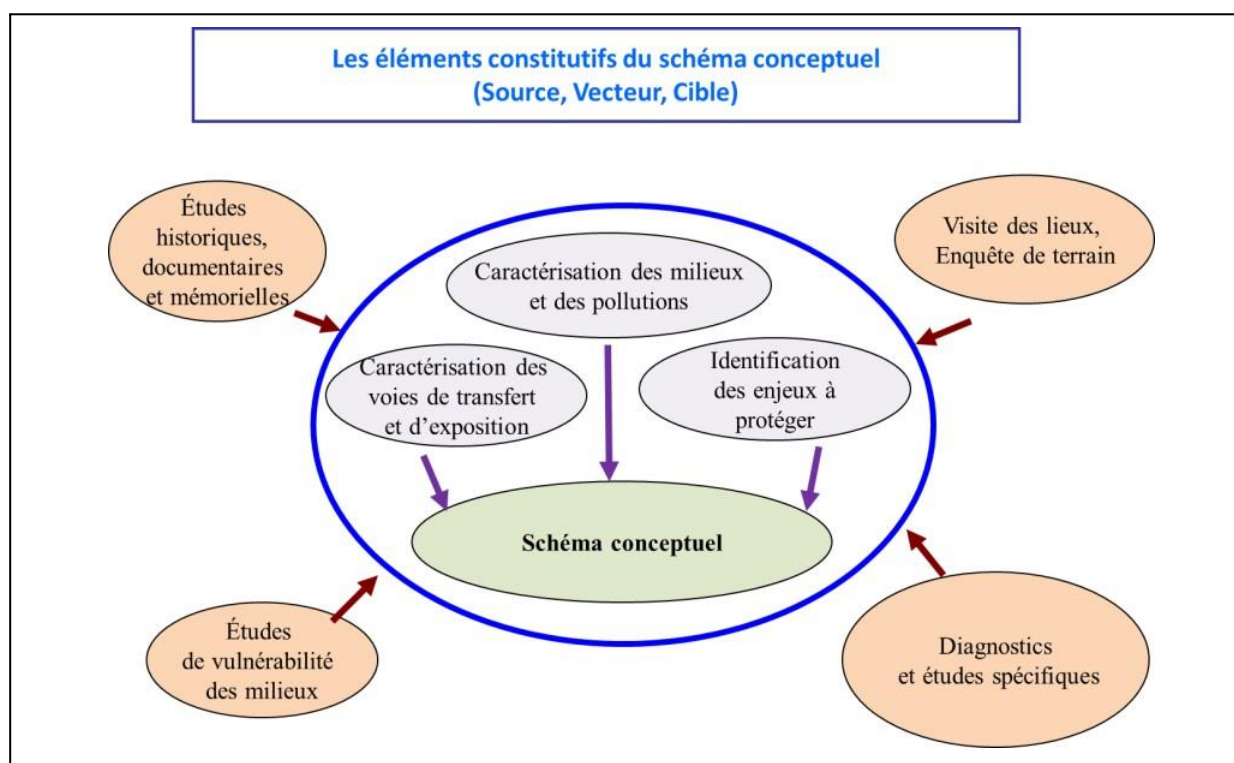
Les éléments constitutifs du schéma conceptuel
(Source, Vecteur, Cible)

Études historiques, documentaires et mémorielles

Visite des lieux, Enquête de terrain

Caractérisation des milieux et des pollutions

Caractérisation des voies de transfert et d'exposition

Identification des enjeux à protéger

Schéma conceptuel

Études de vulnérabilité des milieux

Diagnostics et études spécifiques